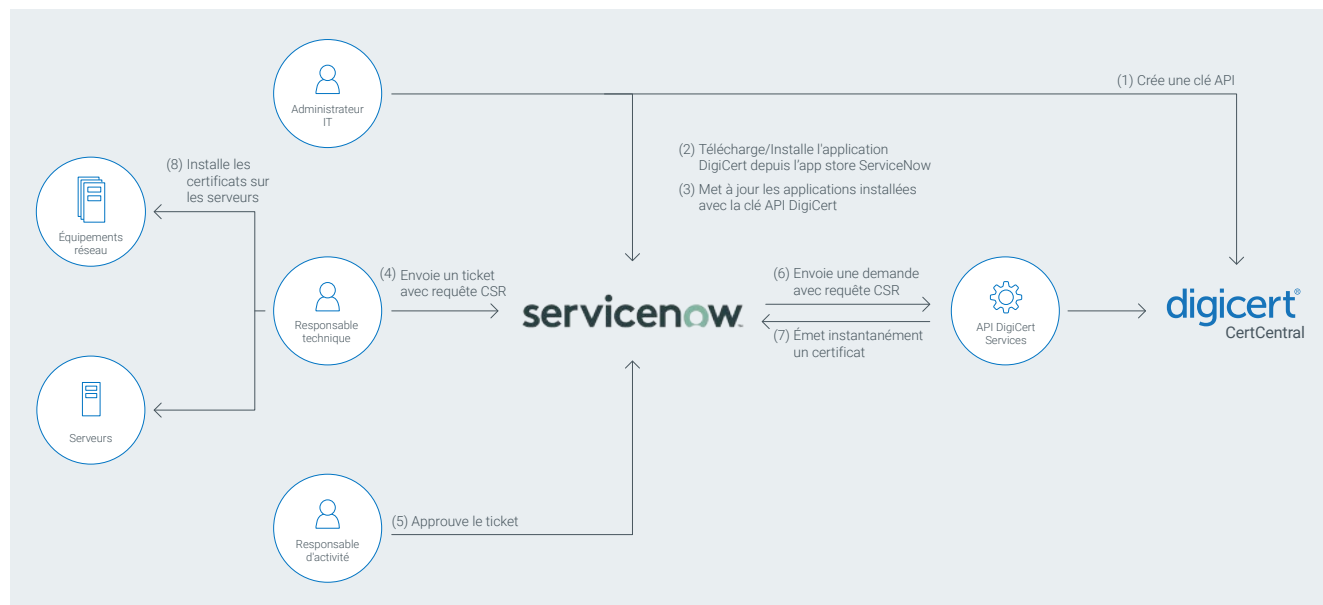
Administrateur IT

(1) Crée une clé API

(2) Télécharge/Installe l'application DigiCert depuis l'app store ServiceNow

(3) Met à jour les applications installées avec la clé API DigiCert

(8) Installe les certificats sur les serveurs

Équipements réseau

Responsable technique

(4) Envoie un ticket avec requête CSR

servicenow

(6) Envoie une demande avec requête CSR

(7) Émet instantanément un certificat

API DigiCert Services

digicert®
CertCentral

Serveurs

Responsable d'activité

(5) Approuve le ticket